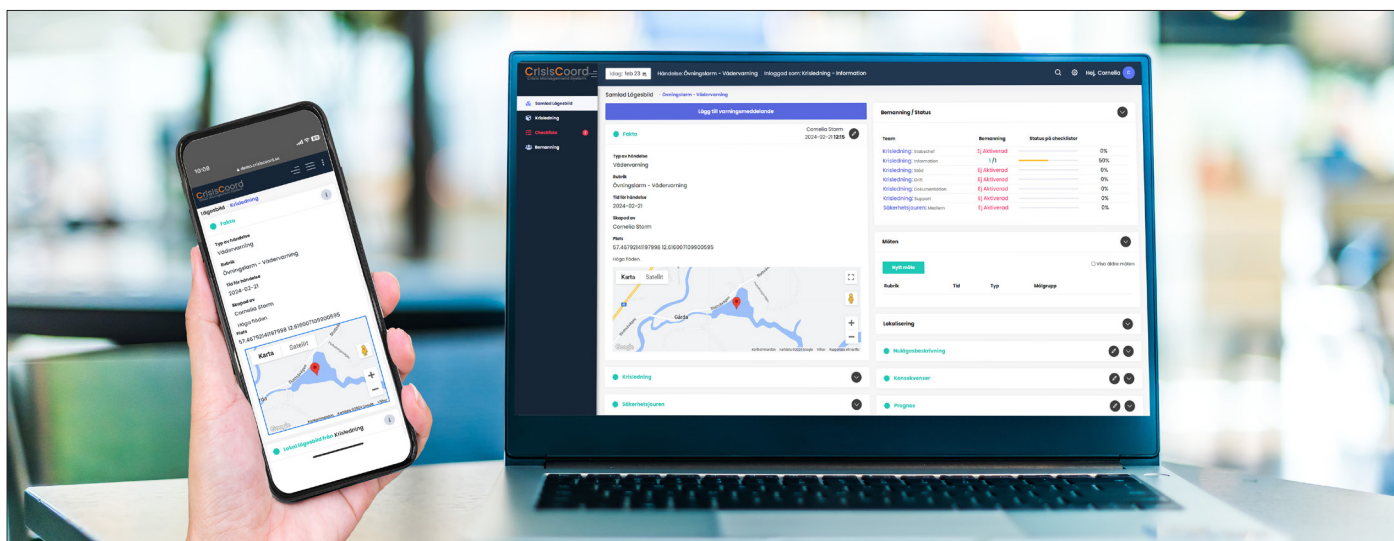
CrisisCoord
Crisis Management Solution

Idag: feb 23 Händelse: Övningslarm - Vädervarning Inloggad som: Krisledning - Information

Hej, Cornelia C

Samlad Lägesbild
Krisledning
Checklista
Bemanning

Samlad Lägesbild > Övningslarm - Vädervarning

Lägg till varningsmeddelande

Fakta
Cornelia Storm 2024-02-21 12:15

Typ av händelse
Vädervarning
Rubrik
Övningslarm - Vädervarning
Tid för händelse
2024-02-21
Skapad av
Cornelia Storm
Plats
57.45792411197998 12.616067109920595
Höga fäden.

Karta Satellit
Gårda

Krisledning
Säkerhetsjouren

Bemanning / Status

| Team | Bemanning | Status på checklistor |
|---|---|---|
| Krisledning: Stabschef | Ej Aktiverad | 0% |
| Krisledning: Information | 1 / 1 | 50% |
| Krisledning: Stöd | Ej Aktiverad | 0% |
| Krisledning: Drift | Ej Aktiverad | 0% |
| Krisledning: Dokumentation | Ej Aktiverad | 0% |
| Krisledning: Support | Ej Aktiverad | 0% |
| Säkerhetsjouren: Medlem | Ej Aktiverad | 0% |

Möten
Nytt möte
Visa äldre möten
Rubrik Tid Typ Mötgrupp

Lokalisering
Nulägesbeskrivning
Konsekvenser
Progres

10:08
demo.crisiscoord.se
CrisisCoord
Lägesbild - Krisledning
Fakta
Typ av händelse
Vädervarning
Rubrik
Övningslarm - Vädervarning
Tid för händelse
2024-02-21
Skapad av
Cornelia Storm
Höga fäden.
Plats
57.45792411197998 12.616067109920595
Karta Satellit
Lokal lägesbild från Krisledning